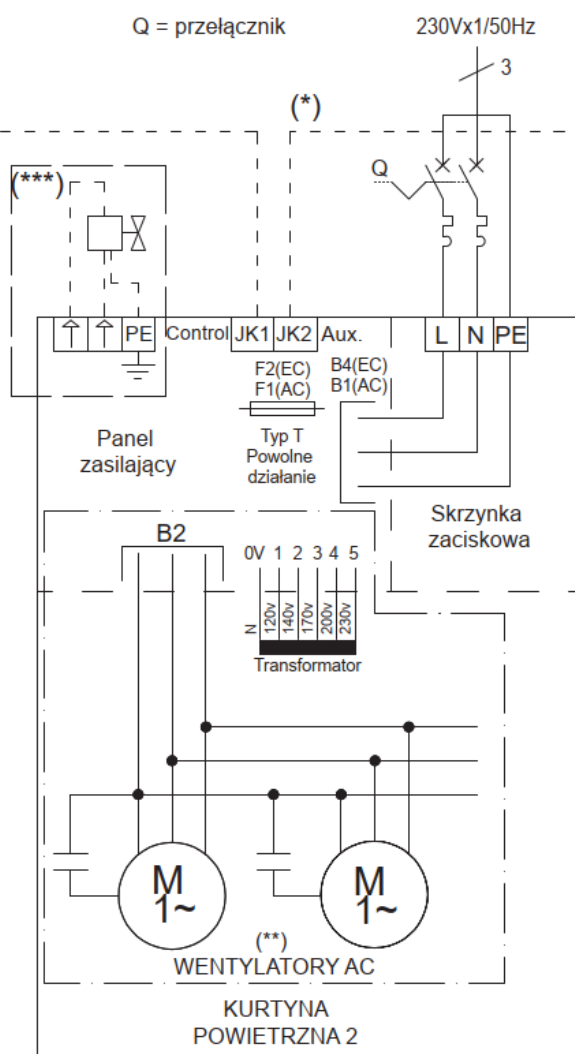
Q = przełącznik

230Vx1/50Hz

3

(*)

(***)

Q

PE Control JK1 JK2 Aux.

L N PE

F2(EC)
F1(AC)

B4(EC)
B1(AC)

Typ T
Powolne
działanie

Panel
zasilający

Skrzynka
zaciskowa

B2

0V 1 2 3 4 5

N 120v 140v 170v 200v 230v

Transformator

M
1~

M
1~

(**)
WENTYLATORY AC

KURTYNA
POWIETRZNA 2